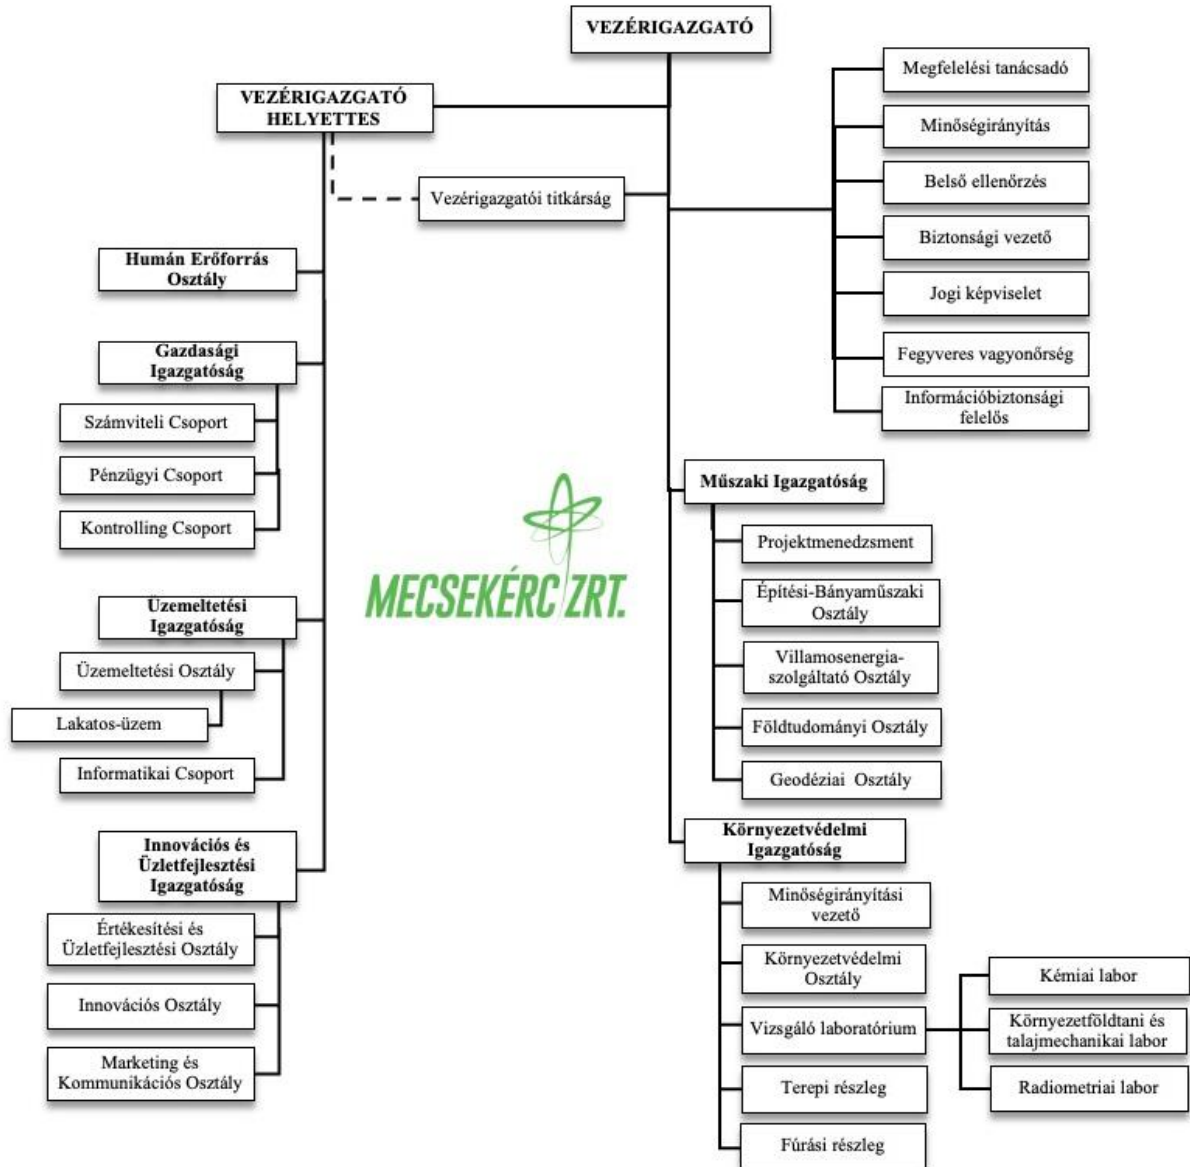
VEZÉRIGAZGATÓ

VEZÉRIGAZGATÓ HELYETTES

Vezérigazgatói titkárság

Megfelelési tanácsadó

Minőségirányítás

Belső ellenőrzés

Biztonsági vezető

Jogi képviselet

Fegyveres vagyonőrség

Információbiztonsági felelős

Humán Erőforrás Osztály

Gazdasági Igazgatóság

Számviteli Csoport

Pénzügyi Csoport

Kontrolling Csoport

MECSEKÉRC ZRT.

Üzemeltetési Igazgatóság

Üzemeltetési Osztály

Lakatos-üzem

Informatikai Csoport

Innovációs és Üzletfejlesztési Igazgatóság

Értékesítési és Üzletfejlesztési Osztály

Innovációs Osztály

Marketing és Kommunikációs Osztály

Műszaki Igazgatóság

Projektmenedzsment

Építési-Bányaműszaki Osztály

Villamosenergia-szolgáltató Osztály

Földtudományi Osztály

Geodéziai Osztály

Környezetvédelmi Igazgatóság

Minőségirányítási vezető

Környezetvédelmi Osztály

Vizsgáló laboratórium

Kémiai labor

Környezetföldtani és talajmechanikai labor

Radiometriai labor

Terepi részleg

Fúrási részleg